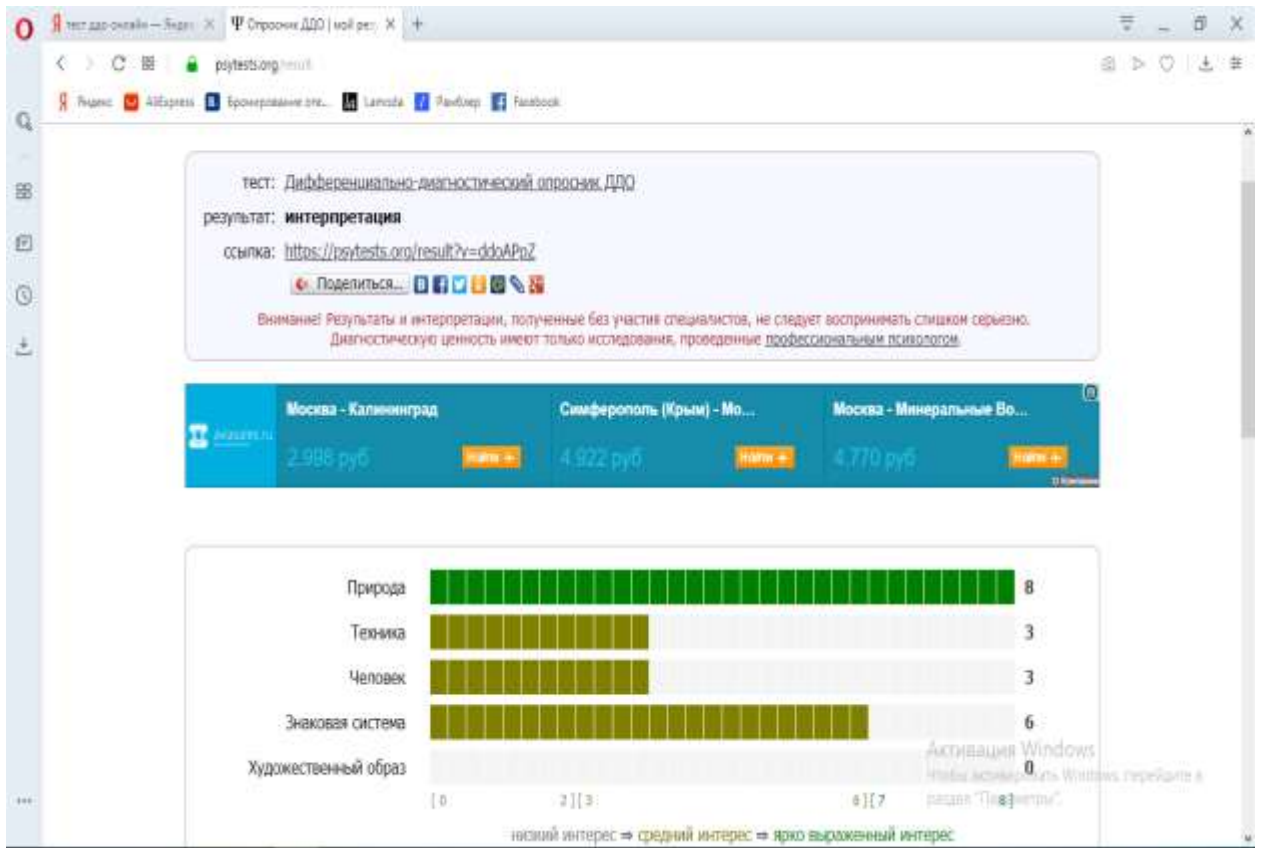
тест ддо онлайн — Яндекс | Опросник ДДО | мой рез

psytests.org/result

Яндекс AliExpress Бронирование оте... Lamoda Рамблер Facebook

тест: Дифференциально-диагностический опросник ДДО

результат: интерпретация

ссылка: https://psytests.org/result?v=ddoAPpZ

Поделиться...

Внимание! Результаты и интерпретации, полученные без участия специалистов, не следует воспринимать слишком серьезно. Диагностическую ценность имеют только исследования, проведенные профессиональным психологом.

aviasales.ru

Москва - Калининград 2 998 руб Найти

Симферополь (Крым) - Мо... 4 922 руб Найти

Москва - Минеральные Во... 4 770 руб Найти

| | |
|---|---|
| Природа | 8 |
| Техника | 3 |
| Человек | 3 |
| Знаковая система | 6 |
| Художественный образ | 0 |

[0 2][3 6][7 8]

низкий интерес ⇒ средний интерес ⇒ ярко выраженный интерес

Активация Windows
Чтобы активировать Windows, перейдите в раздел "Параметры".